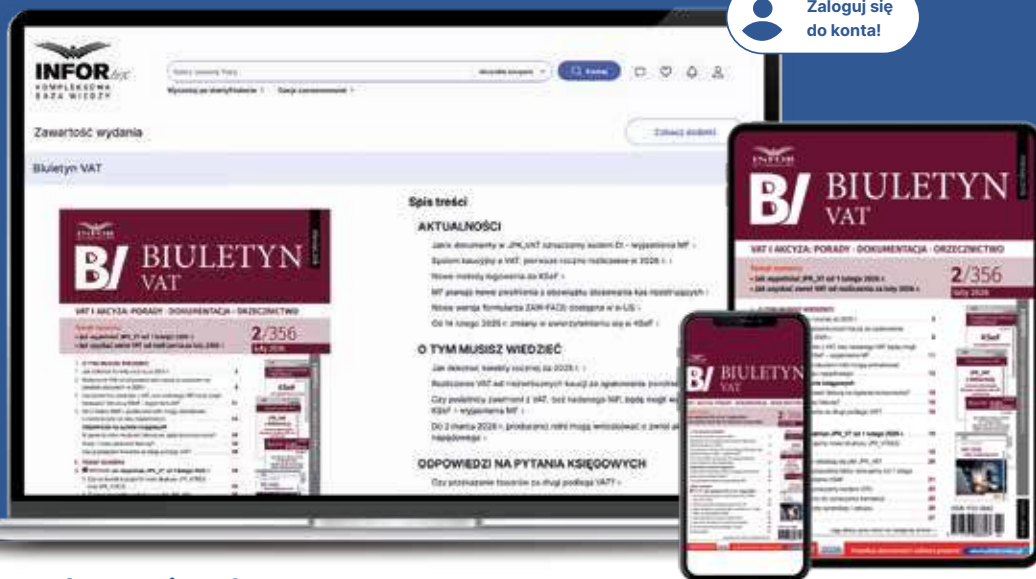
Zaloguj się do konta!

INFOR

KOMPLEKSOWA BAZA WIEDZY

Zawartość wydania

Zobacz dodatki

Biuletyn VAT

BIULETYN VAT

VAT I AKCYZA: PORADY · DOKUMENTACJA · ORZECZNICTWO

2/356

Spis treści

AKTUALNOŚCI

Jakie dokumenty w JPK_VAT oznaczamy kodem DI – wyjaśnienia MF ›

System kaucyjny a VAT: pierwsze roczne rozliczenie w 2026 r. ›

Nowe metody logowania do KSeF ›

MF planuje nowe przepisy dotyczące stosowania kas rejestrujących ›

Nowa wersja formularza ZAW-FA(3) dostępna w e-US ›

Od 16 lutego 2026 r. zmiany w uwierzytelnianiu się w KSeF ›

O TYM MUSISZ WIEDZIEĆ

Jak dokonać korekty rocznej za 2025 r. ›

Rozliczenie VAT od niezwróconych kaucji za opakowania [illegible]

Czy podatnicy zwolnieni z VAT, bez nadanego NIP, będą mogli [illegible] KSeF – wyjaśnienia MF ›

Do 2 marca 2026 r. producenci rolni mogą wnioskować o zwrot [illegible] napędowego ›

ODPOWIEDZI NA PYTANIA KSIĘGOWYCH

Czy przekazanie towarów za długi podlega VAT? ›

BIULETYN VAT

VAT I AKCYZA: PORADY · DOKUMENTACJA · ORZECZNICTWO

2/356

BIULETYN VAT